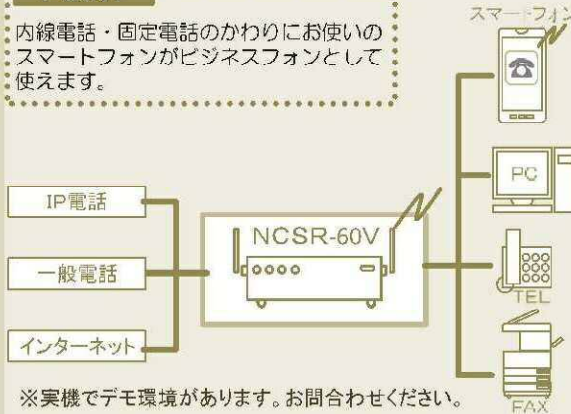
内線電話・固定電話のかわりにお使いのスマートフォンがビジネスフォンとして使えます。

スマートフォン

IP電話

一般電話

インターネット

NCSR-60V

PC

TEL

FAX

※実機でデモ環境があります。お問合わせください。